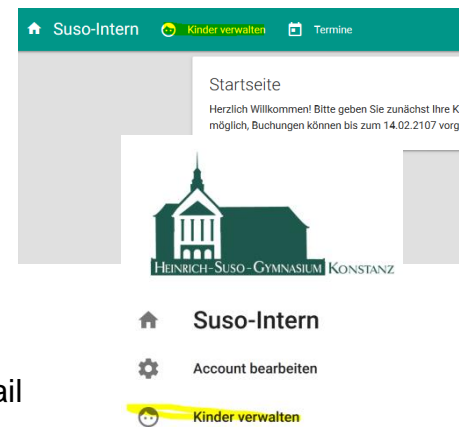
Suso-Intern Kinder verwalten Termine

Startseite

Herzlich Willkommen! Bitte geben Sie zunächst Ihre K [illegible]
möglich, Buchungen können bis zum 14.02.2107 vorg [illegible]

Heinrich-Suso-Gymnasium Konstanz

Suso-Intern

Account bearbeiten

ail

Kinder verwalten